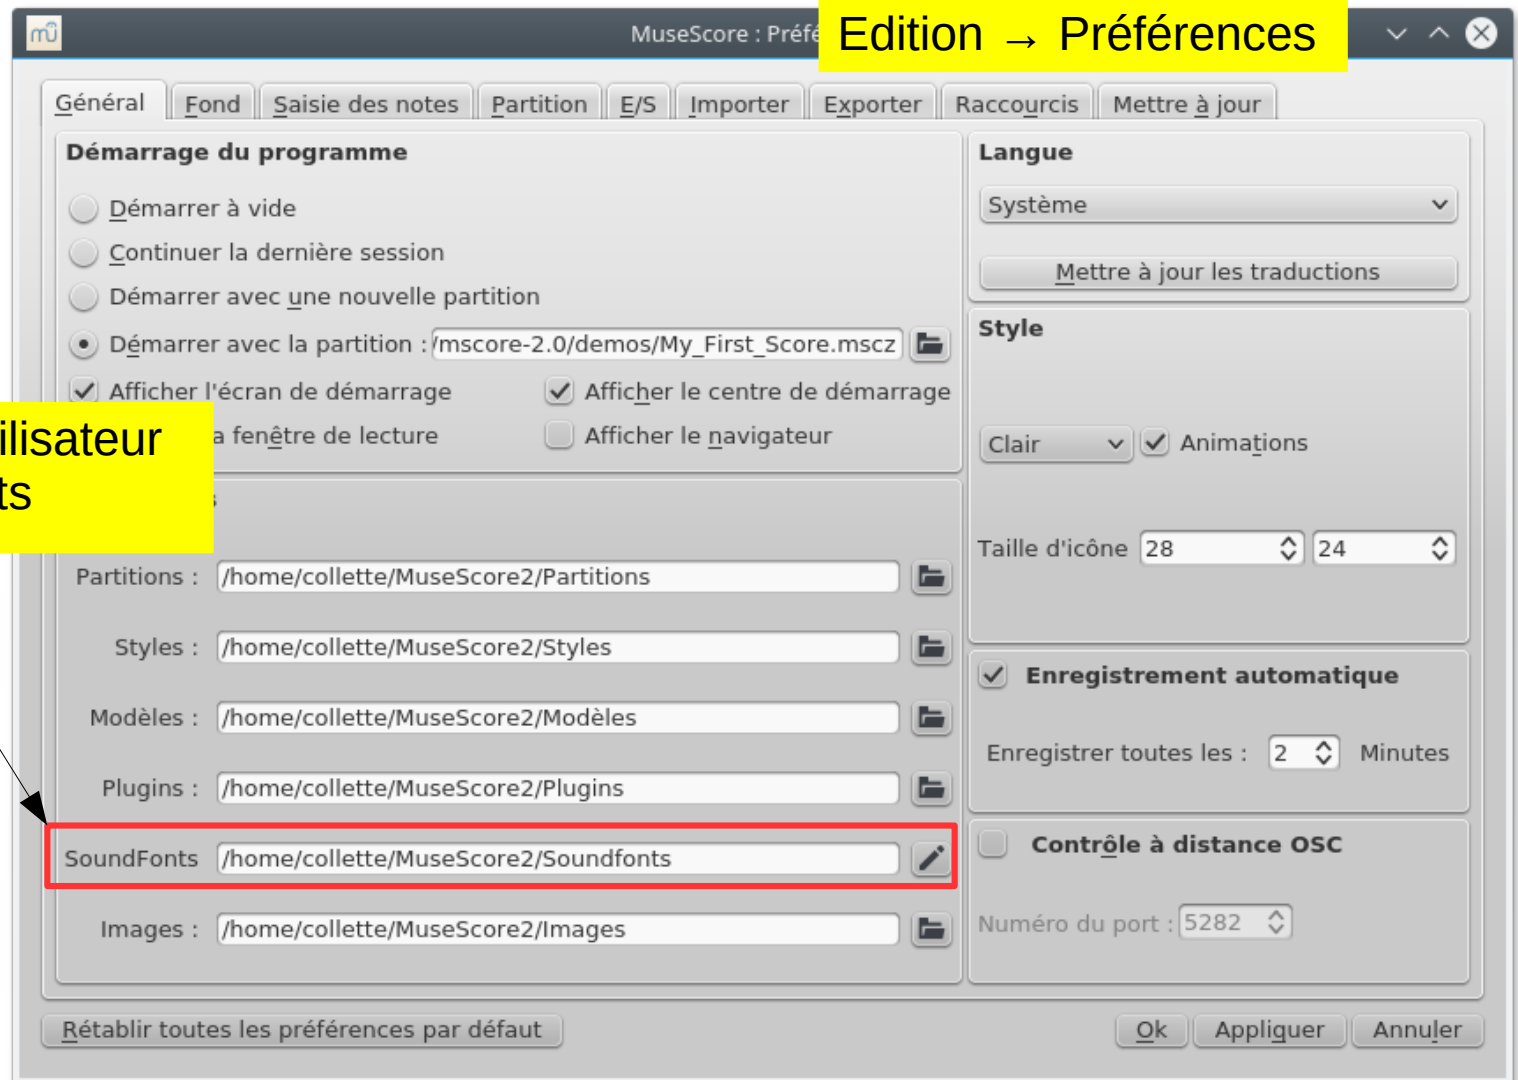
MuseScore : Préfé

Edition → Préférences

Général | Fond | Saisie des notes | Partition | E/S | Importer | Exporter | Raccourcis | Mettre à jour

Démarrage du programme

Démarrer à vide

Continuer la dernière session

Démarrer avec une nouvelle partition

Démarrer avec la partition : /mscore-2.0/demos/My_First_Score.mscz

Afficher l'écran de démarrage

Afficher le centre de démarrage

a fenêtre de lecture

Afficher le navigateur

ilisateur
ts

Partitions : /home/collette/MuseScore2/Partitions

Styles : /home/collette/MuseScore2/Styles

Modèles : /home/collette/MuseScore2/Modèles

Plugins : /home/collette/MuseScore2/Plugins

SoundFonts /home/collette/MuseScore2/Soundfonts

Images : /home/collette/MuseScore2/Images

Langue

Système

Mettre à jour les traductions

Style

Clair

Animations

Taille d'icône 28 24

Enregistrement automatique

Enregistrer toutes les : 2 Minutes

Contrôle à distance OSC

Numéro du port : 5282

Rétablir toutes les préférences par défaut

Ok Appliquer Annuler